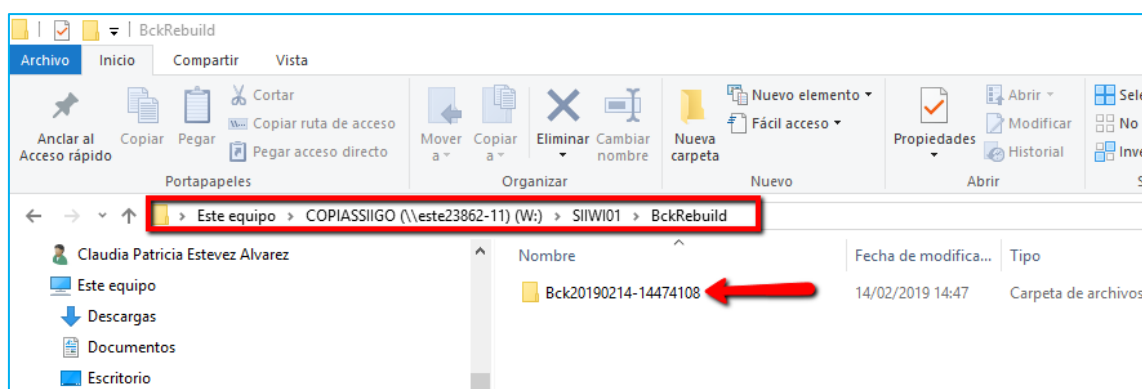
BckRebuild

Archivo | Inicio | Compartir | Vista

Anclar al Acceso rápido
Copiar
Pegar
Cortar
Copiar ruta de acceso
Pegar acceso directo
Portapapeles

Mover a
Copiar a
Eliminar
Cambiar nombre
Organizar

Nueva carpeta
Nuevo elemento
Fácil acceso
Nuevo

Propiedades
Abrir
Modificar
Historial
Abrir

Sele
No
Inve

Este equipo > COPIASSIIGO (\\este23862-11) (W:) > SIIWI01 > BckRebuild

Claudia Patricia Estevez Alvarez
Este equipo
Descargas
Documentos
Escritorio

| Nombre | Fecha de modifica... | Tipo |
|---|---|---|
| Bck20190214-14474108 | 14/02/2019 14:47 | Carpeta de archivos |